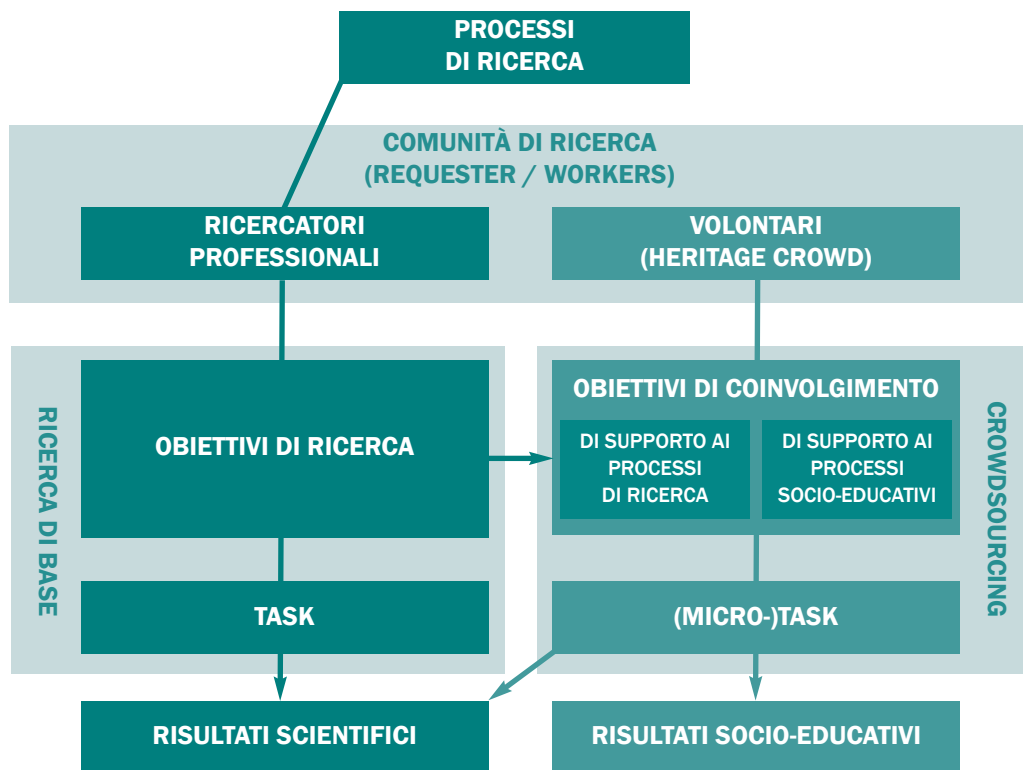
PROCESSI DI RICERCA

COMUNITÀ DI RICERCA (REQUESTER / WORKERS)

RICERCATORI PROFESSIONALI

VOLONTARI (HERITAGE CROWD)

RICERCA DI BASE

OBIETTIVI DI RICERCA

OBIETTIVI DI COINVOLGIMENTO

DI SUPPORTO AI PROCESSI DI RICERCA

DI SUPPORTO AI PROCESSI SOCIO-EDUCATIVI

CROWDSOURCING

TASK

(MICRO-)TASK

RISULTATI SCIENTIFICI

RISULTATI SOCIO-EDUCATIVI